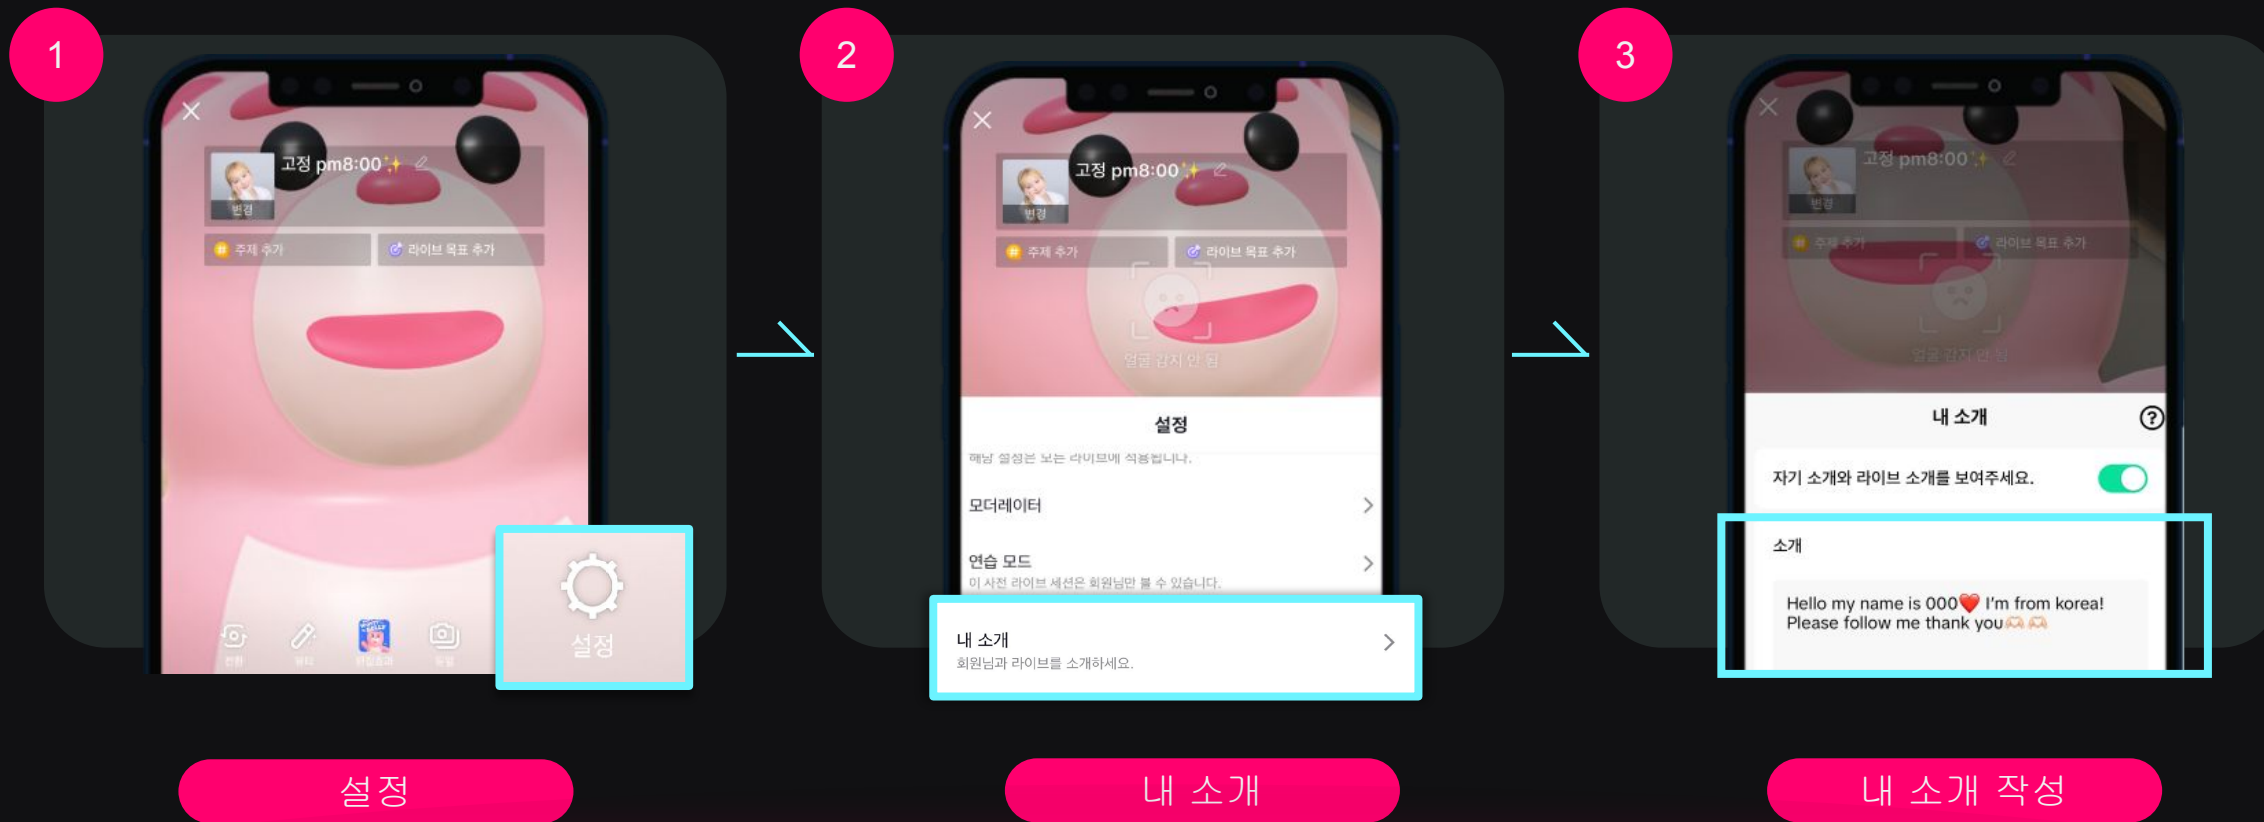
1

고정 pm8:00✨

변경

주제 추가

라이브 목표 추가

설정

설정

2

고정 pm8:00✨

변경

주제 추가

라이브 목표 추가

얼굴 감지 안 됨

설정

해당 설정은 모든 라이브에 적용됩니다.

모더레이터

연습 모드
이 사전 라이브 세션은 회원님만 볼 수 있습니다.

내 소개
회원님과 라이브를 소개하세요.

내 소개

3

고정 pm8:00✨

변경

주제 추가

라이브 목표 추가

얼굴 감지 안 됨

내 소개

자기 소개와 라이브 소개를 보여주세요.

소개

Hello my name is 000❤️ I'm from korea!
Please follow me thank you🫶🫶

내 소개 작성